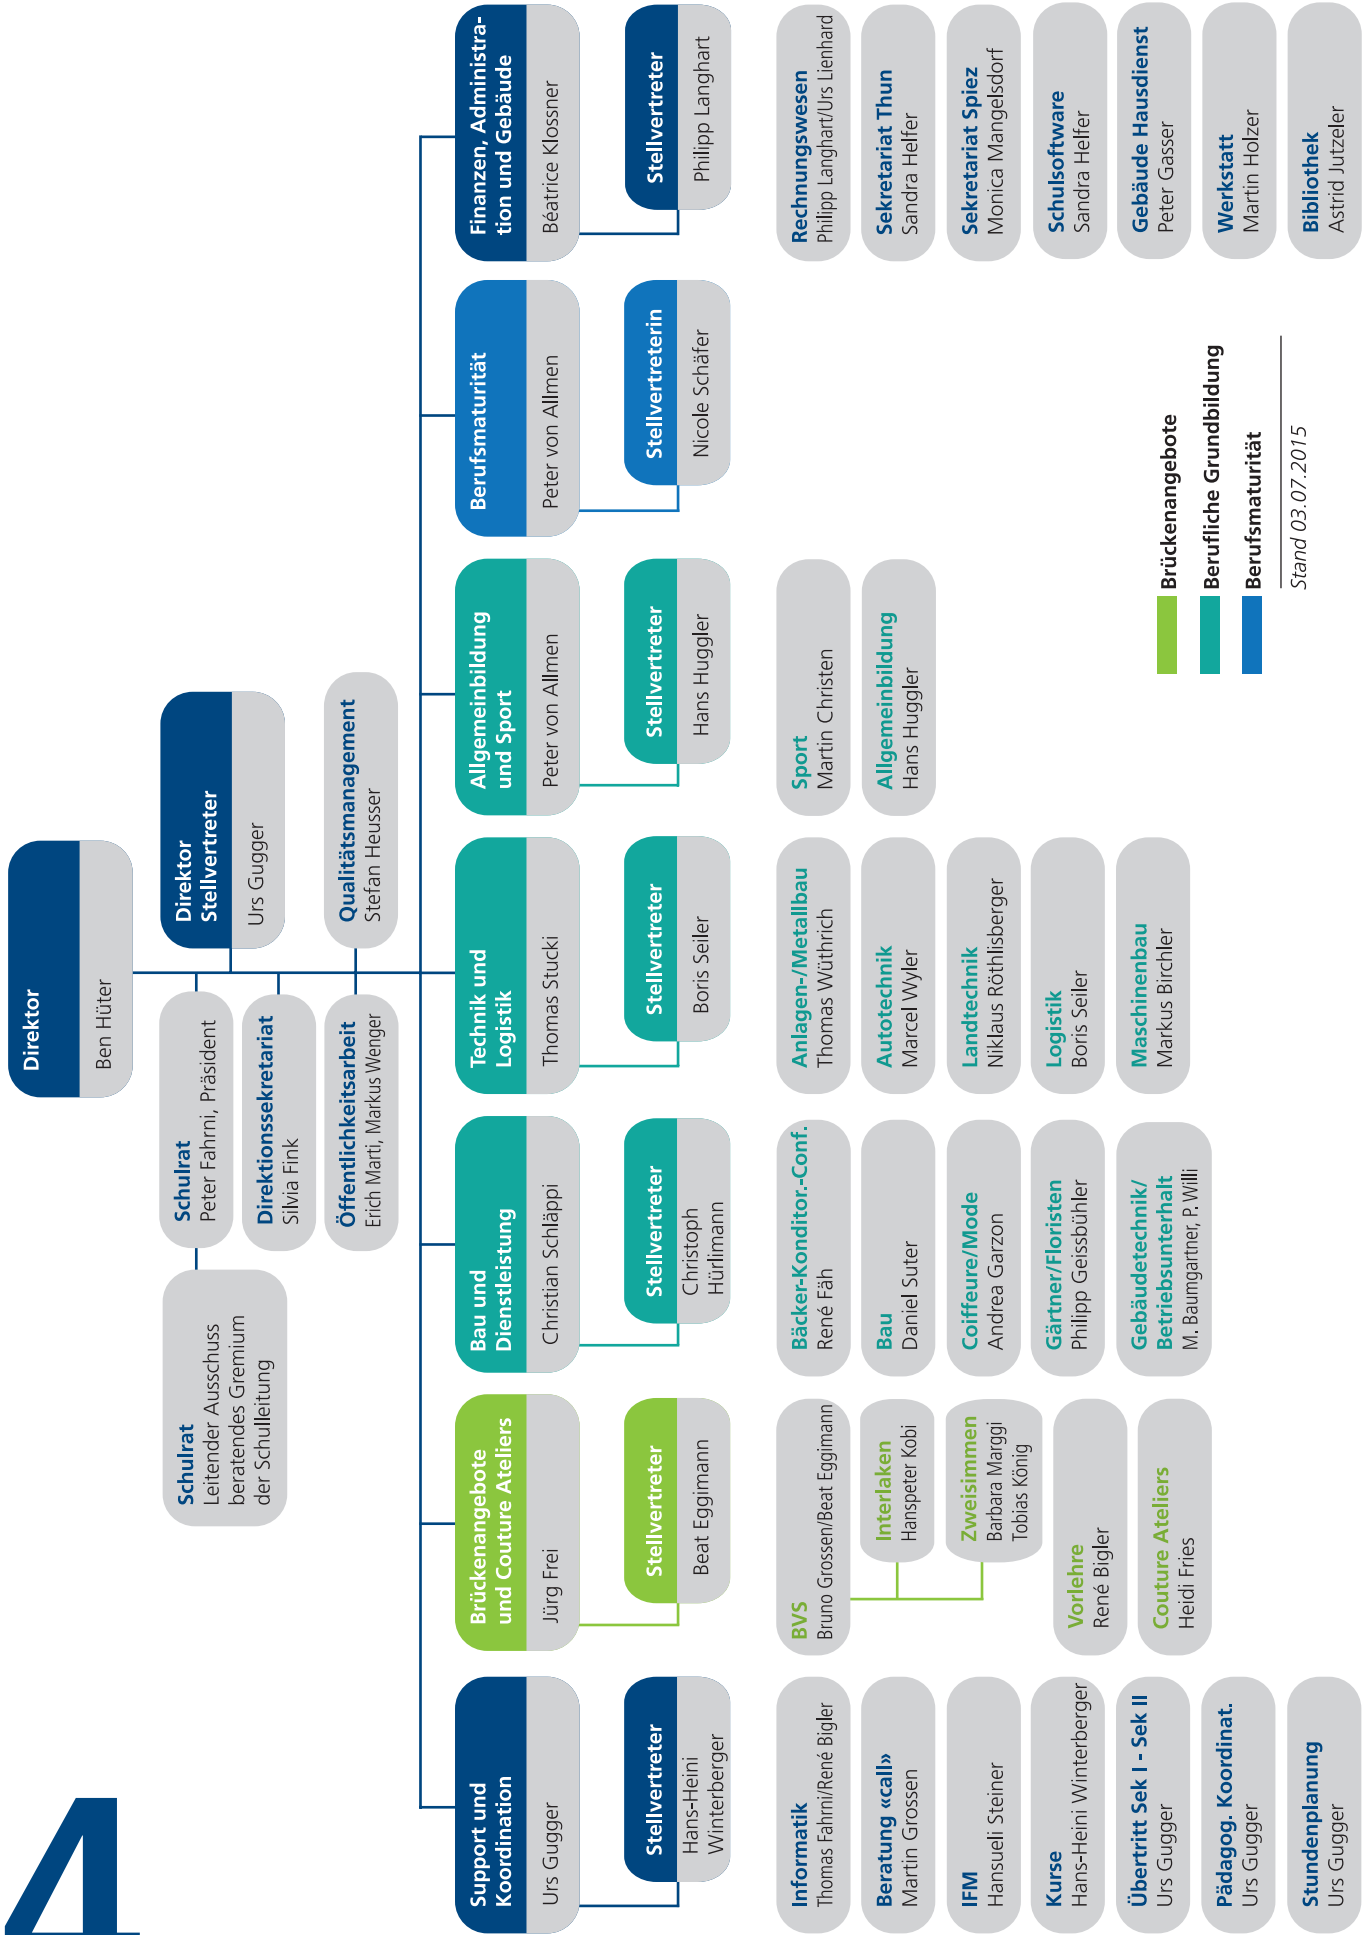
Direktor
Ben Hüter

Direktor Stellvertreter
Urs Gugger

Qualitätsmanagement
Stefan Heusser

Schulrat
Peter Fahrni, Präsident

Direktionssekretariat
Silvia Fink

Öffentlichkeitsarbeit
Erich Marti, Markus Wenger

Schulrat
Leitender Ausschuss beratendes Gremium der Schulleitung

Support und Koordination
Urs Gugger

Stellvertreter
Hans-Heini Winterberger

Informatik
Thomas Fahrni/René Bigler

Beratung «call»
Martin Grossen

IFM
Hansueli Steiner

Kurse
Hans-Heini Winterberger

Übertritt Sek I - Sek II
Urs Gugger

Pädagog. Koordinat.
Urs Gugger

Stundenplanung
Urs Gugger

Brückenangebote und Couture Ateliers
Jürg Frei

Stellvertreter
Beat Eggimann

BVS
Bruno Grossen/Beat Eggimann

Interlaken
Hanspeter Kobi

Zweisimmen
Barbara Marggi
Tobias König

Vorlehre
René Bigler

Couture Ateliers
Heidi Fries

Bau und Dienstleistung
Christian Schläppi

Stellvertreter
Christoph Hürlimann

Bäcker-Konditor-Conf.
René Fäh

Bau
Daniel Suter

Coiffeure/Mode
Andrea Garzon

Gärtner/Floristen
Philipp Geissbühler

Gebäudetechnik/Betriebsunterhalt
M. Baumgartner, P. Willi

Technik und Logistik
Thomas Stucki

Stellvertreter
Boris Seiler

Anlagen-/Metallbau
Thomas Wüthrich

Autotechnik
Marcel Wyler

Landtechnik
Niklaus Röthlisberger

Logistik
Boris Seiler

Maschinenbau
Markus Birchler

Allgemeinbildung und Sport
Peter von Allmen

Stellvertreter
Hans Huggler

Sport
Martin Christen

Allgemeinbildung
Hans Huggler

Berufsmaturität
Peter von Allmen

Stellvertreterin
Nicole Schäfer

Finanzen, Administration und Gebäude
Béatrice Klossner

Stellvertreter
Philipp Langhart

Rechnungswesen
Philipp Langhart/Urs Lienhard

Sekretariat Thun
Sandra Helfer

Sekretariat Spiez
Monica Mangelsdorf

Schulsoftware
Sandra Helfer

Gebäude Hausdienst
Peter Gasser

Werkstatt
Martin Holzer

Bibliothek
Astrid Jutzeler

Brückenangebote
Berufliche Grundbildung
Berufsmaturität

Stand 03.07.2015